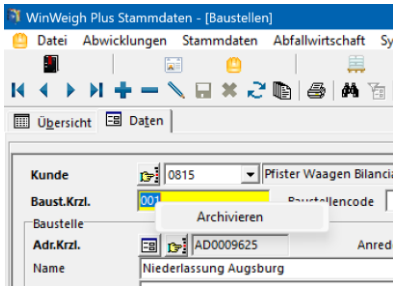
WinWeigh Plus Stammdaten - [Baustellen]

Datei Abwicklungen Stammdaten Abfallwirtschaft Sy

Übersicht Daten

Kunde 0815 Pfister Waagen Bilancia

Baust.Krzl. 001 Baustellencode

Baustelle

Archivieren

Adr.Krzl. AD0009625 Anred

Name Niederlassung Augsburg